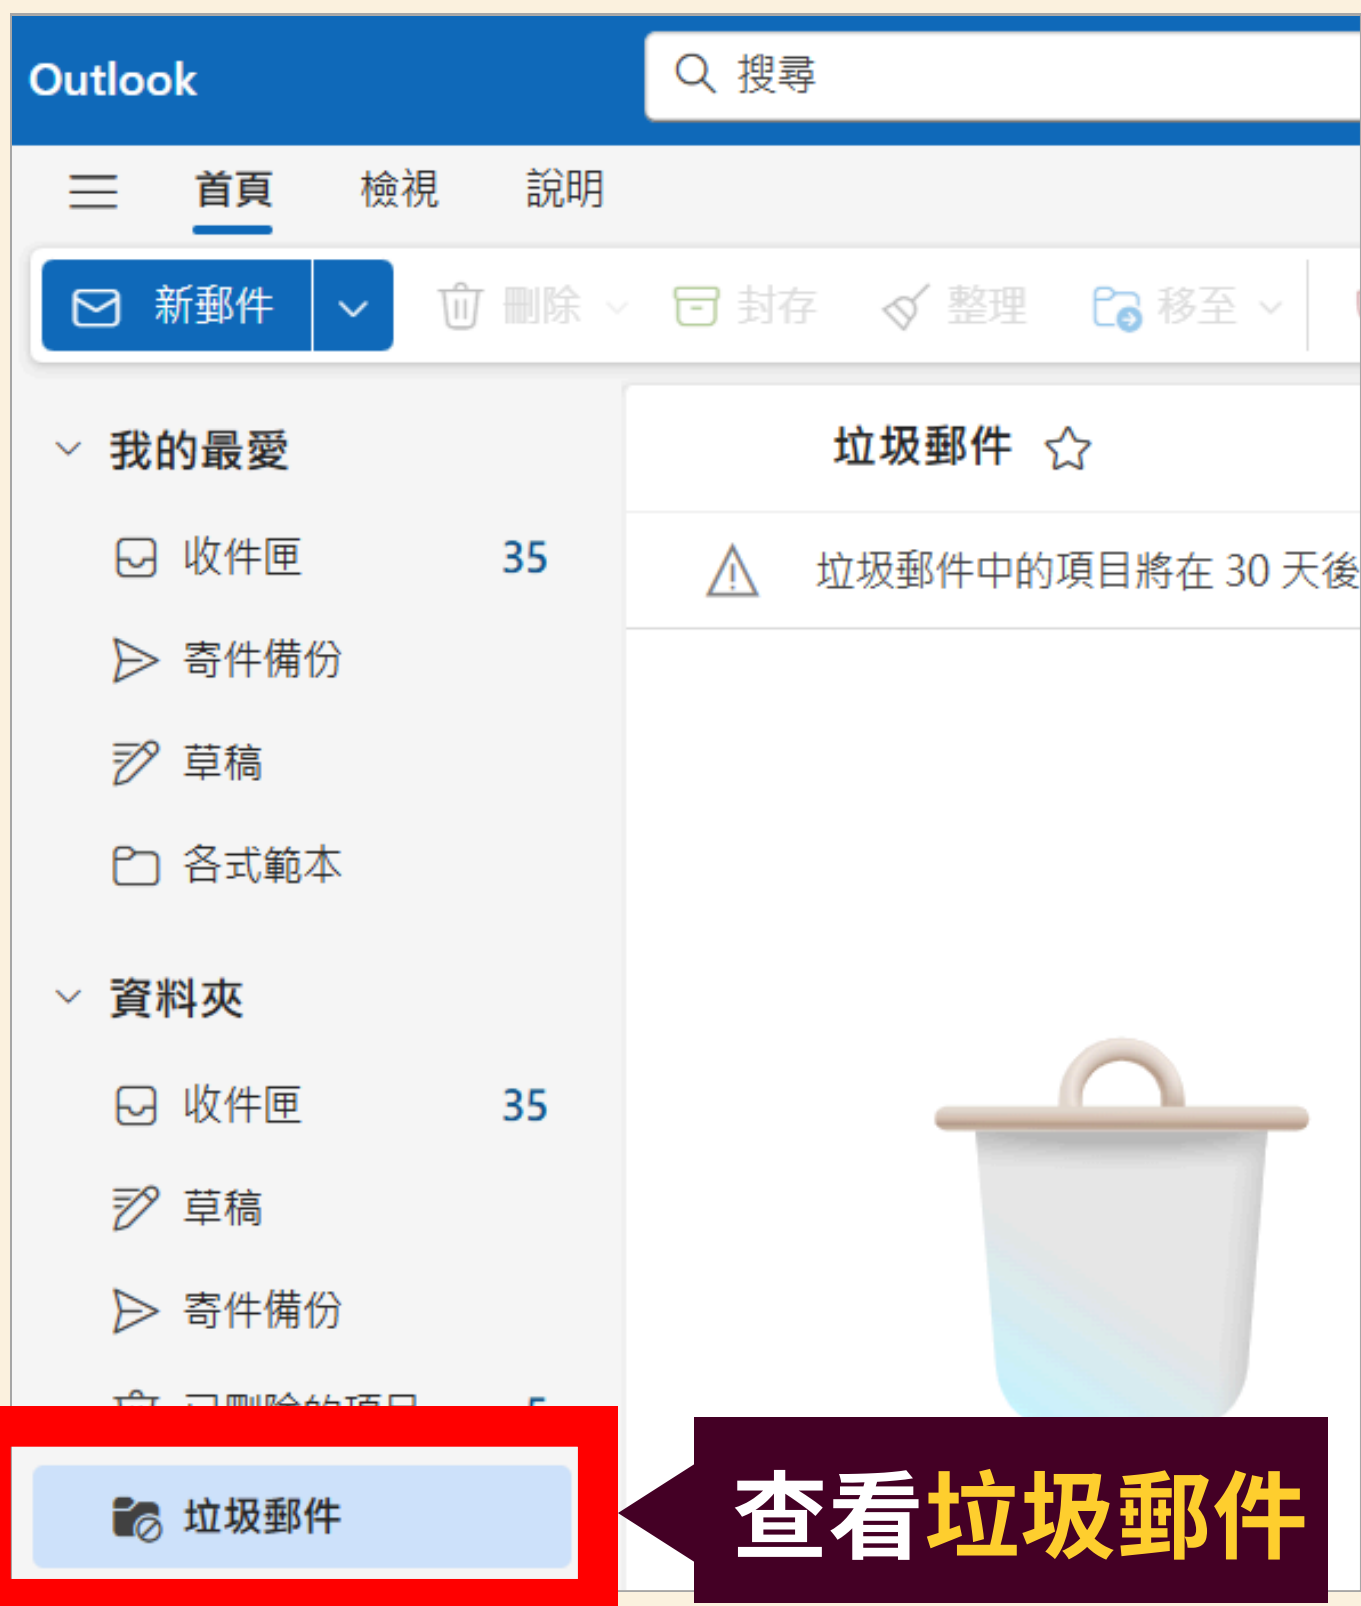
Outlook

搜尋

首頁 檢視 說明

新郵件

刪除 封存 整理 移至

我的最愛

收件匣 35

寄件備份

草稿

各式範本

資料夾

收件匣 35

草稿

寄件備份

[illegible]

垃圾郵件

垃圾郵件

垃圾郵件中的項目將在 30 天後

查看垃圾郵件